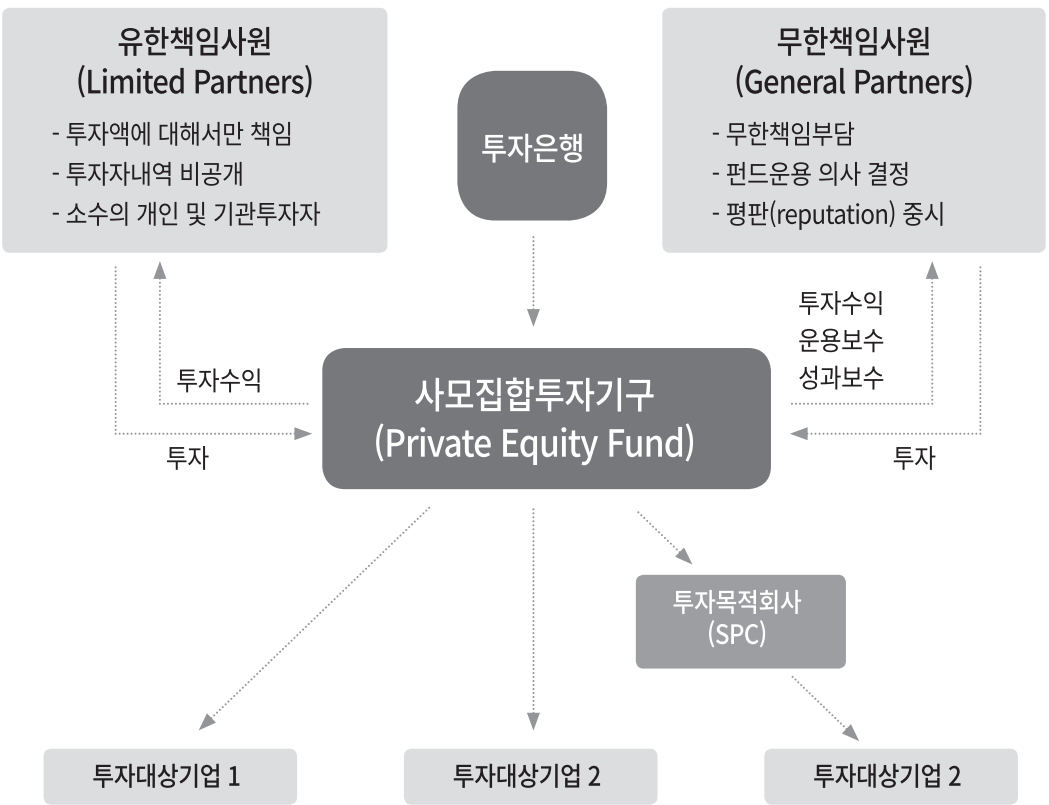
유한책임사원
(Limited Partners)
- 투자액에 대해서만 책임
- 투자자내역 비공개
- 소수의 개인 및 기관투자자

투자은행

무한책임사원
(General Partners)
- 무한책임부담
- 펀드운용 의사 결정
- 평판(reputation) 중시

투자수익

투자

사모집합투자기구
(Private Equity Fund)

투자수익
운용보수
성과보수

투자

투자목적회사
(SPC)

투자대상기업 1

투자대상기업 2

투자대상기업 2